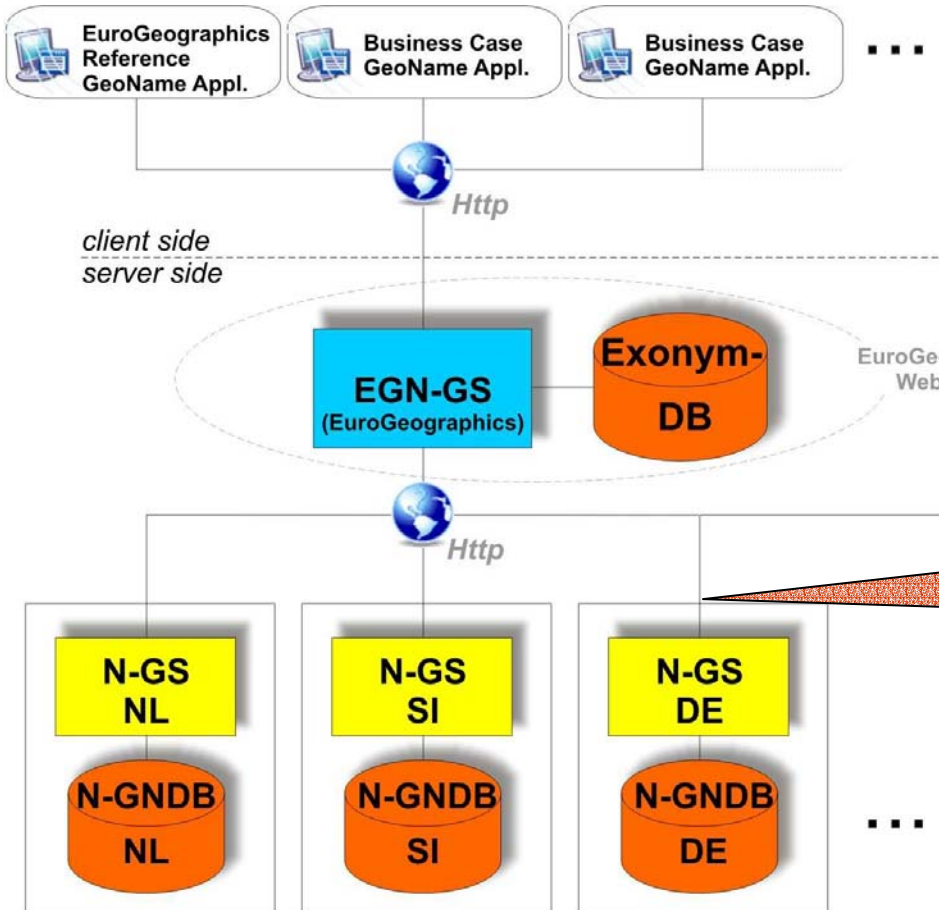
EuroGeographics Reference GeoName Appl.

Business Case GeoName Appl.

Business Case GeoName Appl.

...

Http

client side

server side

EGN-GS
(EuroGeographics)

Exonym-
DB

EuroGe
Web

Http

N-GS
NL

N-GNDB
NL

N-GS
SI

N-GNDB
SI

N-GS
DE

N-GNDB
DE

...